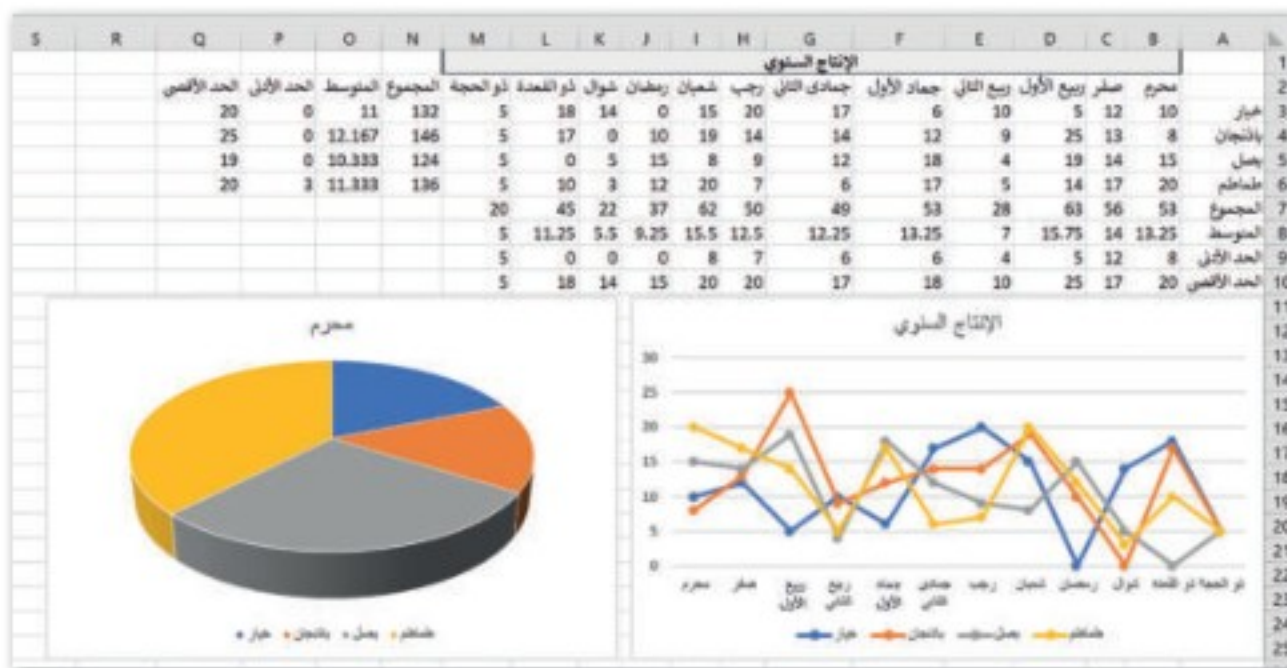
| S | R | Q | P | O | N | M | L | K | J | I | H | G | F | E | D | C | B | A | |
|---|---|---|---|---|---|---|---|---|---|---|---|---|---|---|---|---|---|---|---|
| | | | | | | الإنتاج السنوي | | | | | | | | | | | | | 1 |
| | | الحد الأقصى | الحد الأدنى | المتوسط | المجموع | ذو الحجة | ذو القعدة | شوال | رمضان | شعبان | رجب | جمادى الثاني | جماد الأول | ربيع الثاني | ربيع الأول | صفر | محرم | | 2 |
| | | 20 | 0 | 11 | 132 | 5 | 18 | 14 | 0 | 15 | 20 | 17 | 6 | 10 | 5 | 12 | 10 | خيار | 3 |
| | | 25 | 0 | 12.167 | 146 | 5 | 17 | 0 | 10 | 19 | 14 | 14 | 12 | 9 | 25 | 13 | 8 | باذنجان | 4 |
| | | 19 | 0 | 10.333 | 124 | 5 | 0 | 5 | 15 | 8 | 9 | 12 | 18 | 4 | 19 | 14 | 15 | بصل | 5 |
| | | 20 | 3 | 11.333 | 136 | 5 | 10 | 3 | 12 | 20 | 7 | 6 | 17 | 5 | 14 | 17 | 20 | طماطم | 6 |
| | | | | | | 20 | 45 | 22 | 37 | 62 | 50 | 49 | 53 | 28 | 63 | 56 | 53 | المجموع | 7 |
| | | | | | | 5 | 11.25 | 5.5 | 9.25 | 15.5 | 12.5 | 12.25 | 13.25 | 7 | 15.75 | 14 | 13.25 | المتوسط | 8 |
| | | | | | | 5 | 0 | 0 | 0 | 8 | 7 | 6 | 6 | 4 | 5 | 12 | 8 | الحد الأدنى | 9 |
| | | | | | | 5 | 18 | 14 | 15 | 20 | 20 | 17 | 18 | 10 | 25 | 17 | 20 | الحد الأقصى | 10 |

محرم

طماطم • بصل • باذنجان • خيار •

الإنتاج السنوي

30
25
20
15
10
5
0

محرم صفر ربيع الأول ربيع الثاني جماد الأول جمادى الثاني رجب شعبان رمضان شوال ذو القعدة ذو الحجة

خيار باذنجان بصل طماطم

11 12 13 14 15 16 17 18 19 20 21 22 23 24 25